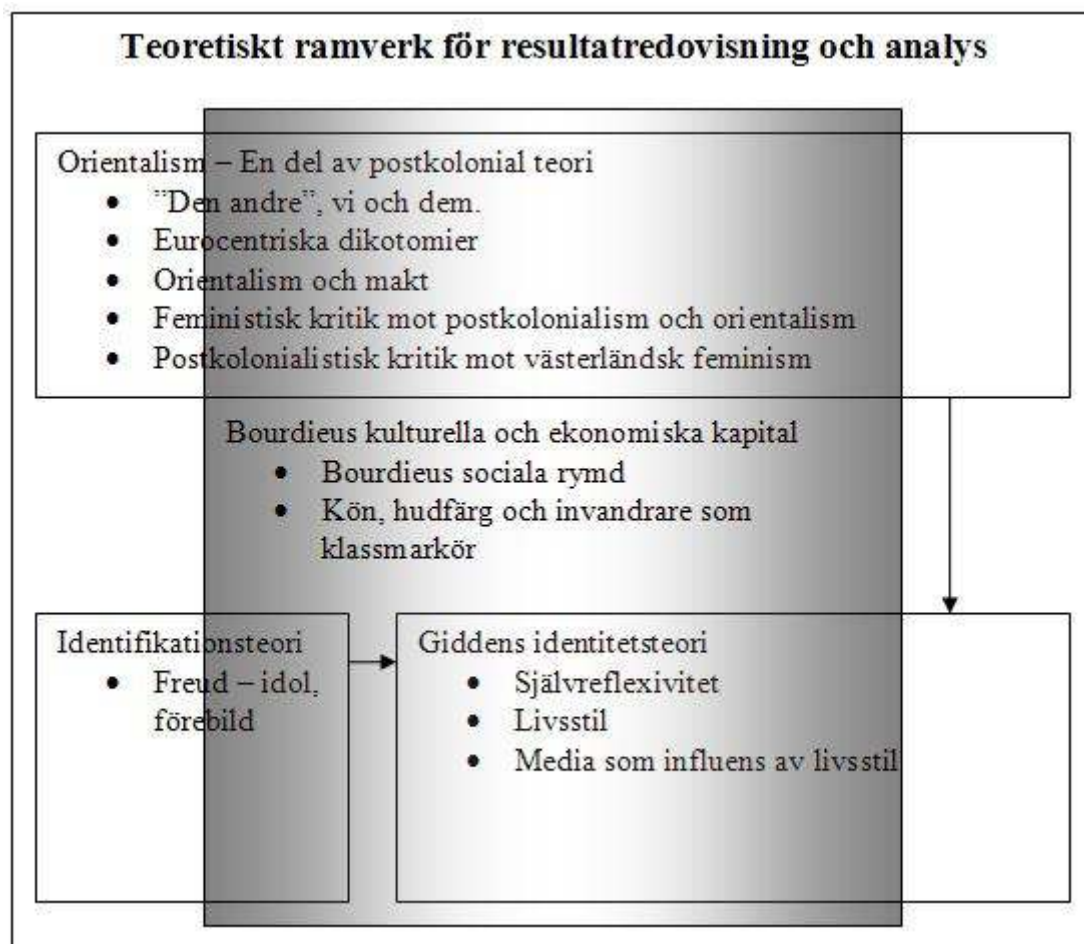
Teoretiskt ramverk för resultatredovisning och analys

Orientalism – En del av postkolonial teori
- "Den andre", vi och dem.
- Eurocentriska dikotomier
- Orientalism och makt
- Feministisk kritik mot postkolonialism och orientalism
- Postkolonialistisk kritik mot västerländsk feminism

Bourdieus kulturella och ekonomiska kapital
- Bourdieus sociala rymd
- Kön, hudfärg och invandrare som klassmarkör

Identifikationsteori
- Freud – idol, förebild

Giddens identitetsteori
- Självreflexivitet
- Livsstil
- Media som influens av livsstil